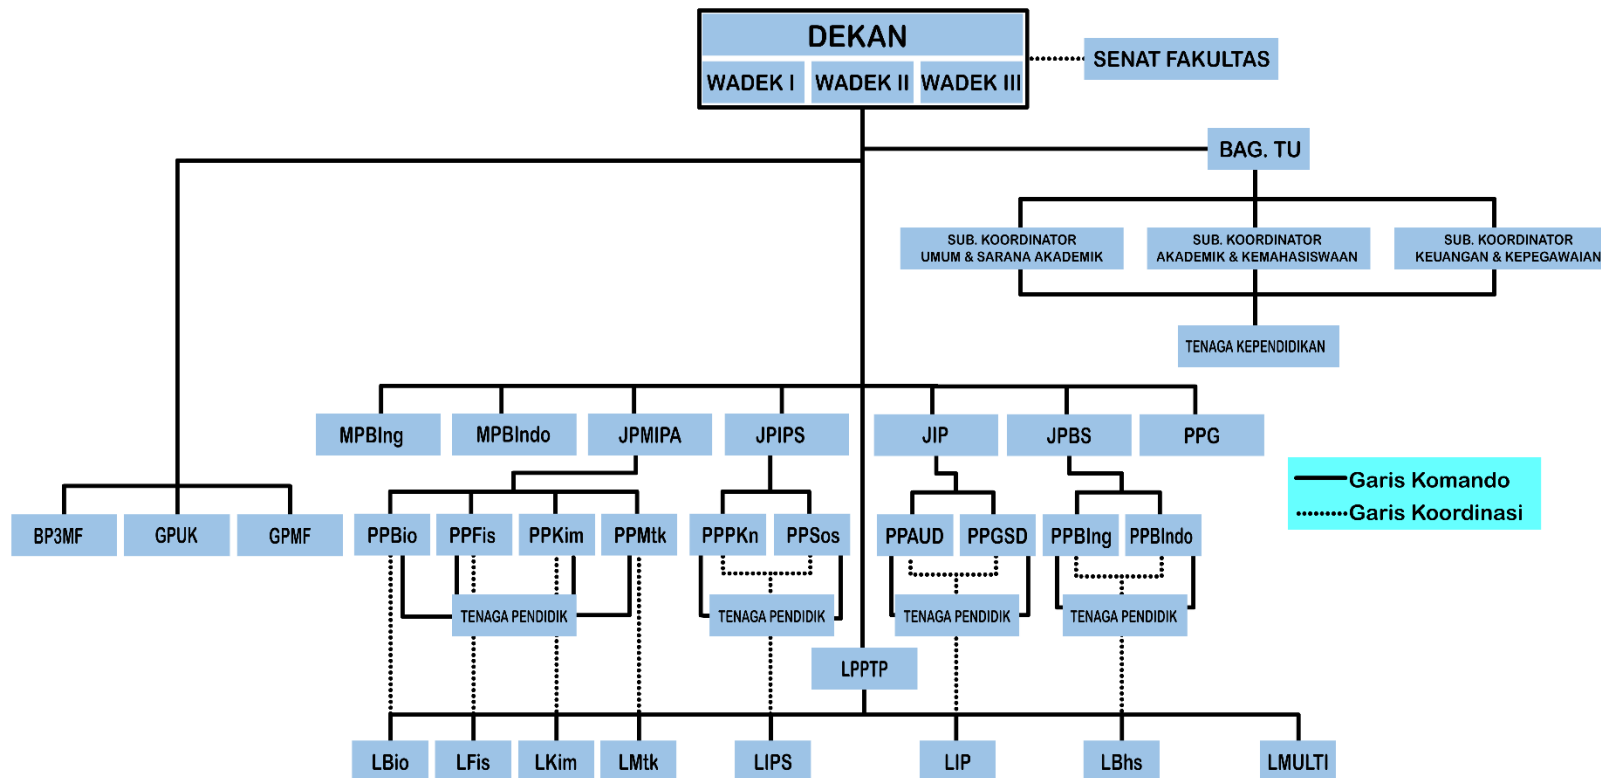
DEKAN
WADEK I WADEK II WADEK III
SENAT FAKULTAS
BAG. TU
SUB. KOORDINATOR UMUM & SARANA AKADEMIK
SUB. KOORDINATOR AKADEMIK & KEMAHASISWAAN
SUB. KOORDINATOR KEUANGAN & KEPEGAWAIAN
TENAGA KEPENDIDIKAN
MPBIng
MPBIndo
JPMIPA
JPIPS
JIP
JPBS
PPG
BP3MF
GPUK
GPMF
PPBio
PPFis
PPKim
PPMtk
PPPKn
PPSos
PPAUD
PPGSD
PPBIng
PPBIndo
Garis Komando
Garis Koordinasi
TENAGA PENDIDIK
TENAGA PENDIDIK
TENAGA PENDIDIK
TENAGA PENDIDIK
LPPTP
LBio
LFis
LKim
LMtk
LIPS
LIP
LBhs
LMULTI